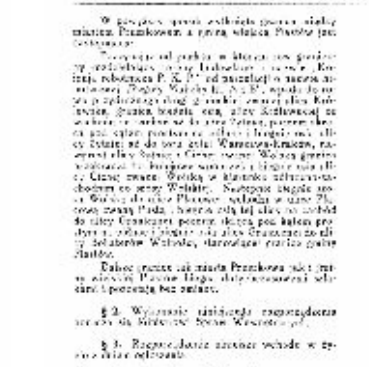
W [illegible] miasta Proszkowa z prawa strony Proszki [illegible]

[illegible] od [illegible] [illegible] Kolei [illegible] P. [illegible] z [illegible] Wielkiej Nr. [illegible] miasta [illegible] Kra-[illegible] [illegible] Warszawsko-Krakow, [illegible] Stolarskiej i Grodzkiej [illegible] Wielkiej w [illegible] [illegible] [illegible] do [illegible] Wolski, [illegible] ulicy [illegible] Plac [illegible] Floryan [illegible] Gromadzkiej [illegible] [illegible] Wolski, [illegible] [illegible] Jantów.

Dalsze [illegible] miasta Proszkowa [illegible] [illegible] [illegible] bez zmiany.

§ 2. Wykonanie niniejszego rozporządzenia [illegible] Ministrowi Spraw Wewnętrznych.

§ 3. Rozporządzenie niniejsze wchodzi w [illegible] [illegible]